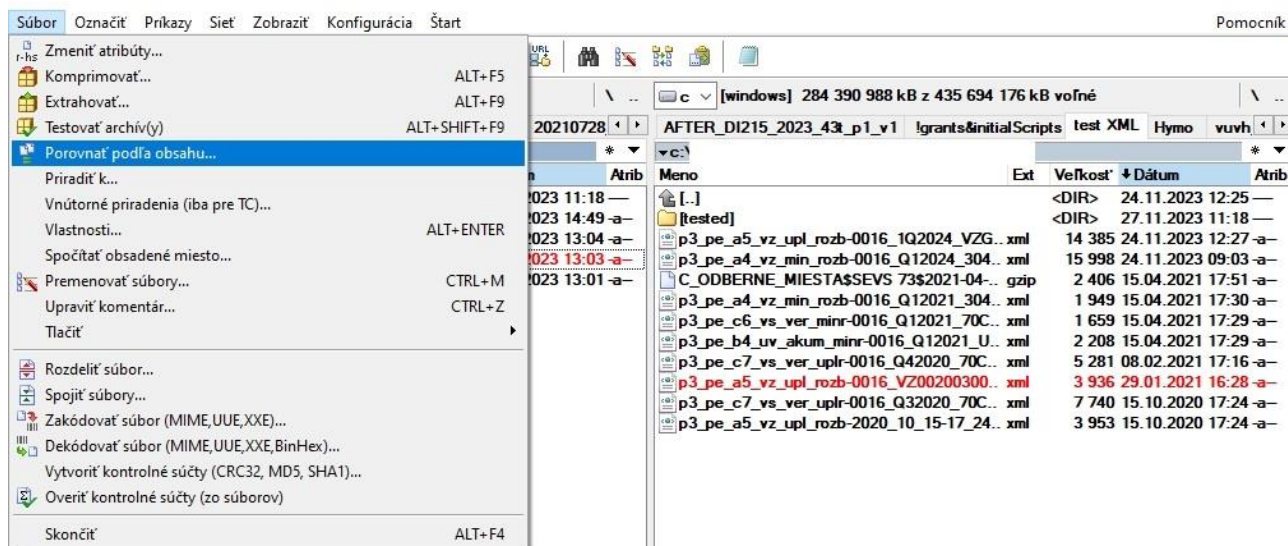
Súbor Označiť Príkazy Sieť Zobraziť Konfigurácia Štart Pomocník

r-hs Zmeniť atribúty...
Komprimovať... ALT+F5
Extrahovať... ALT+F9
Testovať archív(y) ALT+SHIFT+F9
Porovnať podľa obsahu...
Priradiť k...
Vnútorné priradenia (iba pre TC)...
Vlastnosti... ALT+ENTER
Spočítať obsadené miesto...
Premenovať súbory... CTRL+M
Upraviť komentár... CTRL+Z
Tlačiť
Rozdeliť súbor...
Spojiť súbory...
Zakódovať súbor (MIME,UUE,XXE)...
Dekódovať súbor (MIME,UUE,XXE,BinHex)...
Vytvoriť kontrolné súčty (CRC32, MD5, SHA1)...
Overiť kontrolné súčty (zo súborov)
Skončiť ALT+F4

20210728
Atrib
2023 11:18 —
2023 14:49 -a–
2023 13:04 -a–
2023 13:03 -a–
2023 13:01 -a–

c [windows] 284 390 988 kB z 435 694 176 kB voľné
AFTER_DI215_2023_43t_p1_v1 !grants&initialScripts test XML Hymo vuvh
c:\

| Meno | Ext | Veľkosť | Dátum | Atrib |
|---|---|---|---|---|
| [..] | | <DIR> | 24.11.2023 12:25 | — |
| [tested] | | <DIR> | 27.11.2023 11:18 | — |
| p3_pe_a5_vz_upl_rozb-0016_1Q2024_VZG.. | xml | 14 385 | 24.11.2023 12:27 | -a– |
| p3_pe_a4_vz_min_rozb-0016_Q12024_304.. | xml | 15 998 | 24.11.2023 09:03 | -a– |
| C_ODBERNE_MIESTA$SEVS 73$2021-04-.. | gzip | 2 406 | 15.04.2021 17:51 | -a– |
| p3_pe_a4_vz_min_rozb-0016_Q12021_304.. | xml | 1 949 | 15.04.2021 17:30 | -a– |
| p3_pe_c6_vs_ver_minr-0016_Q12021_70C.. | xml | 1 659 | 15.04.2021 17:29 | -a– |
| p3_pe_b4_uv_akum_minr-0016_Q12021_U.. | xml | 2 208 | 15.04.2021 17:29 | -a– |
| p3_pe_c7_vs_ver_uplr-0016_Q42020_70C.. | xml | 5 281 | 08.02.2021 17:16 | -a– |
| p3_pe_a5_vz_upl_rozb-0016_VZ00200300.. | xml | 3 936 | 29.01.2021 16:28 | -a– |
| p3_pe_c7_vs_ver_uplr-0016_Q32020_70C.. | xml | 7 740 | 15.10.2020 17:24 | -a– |
| p3_pe_a5_vz_upl_rozb-2020_10_15-17_24.. | xml | 3 953 | 15.10.2020 17:24 | -a– |